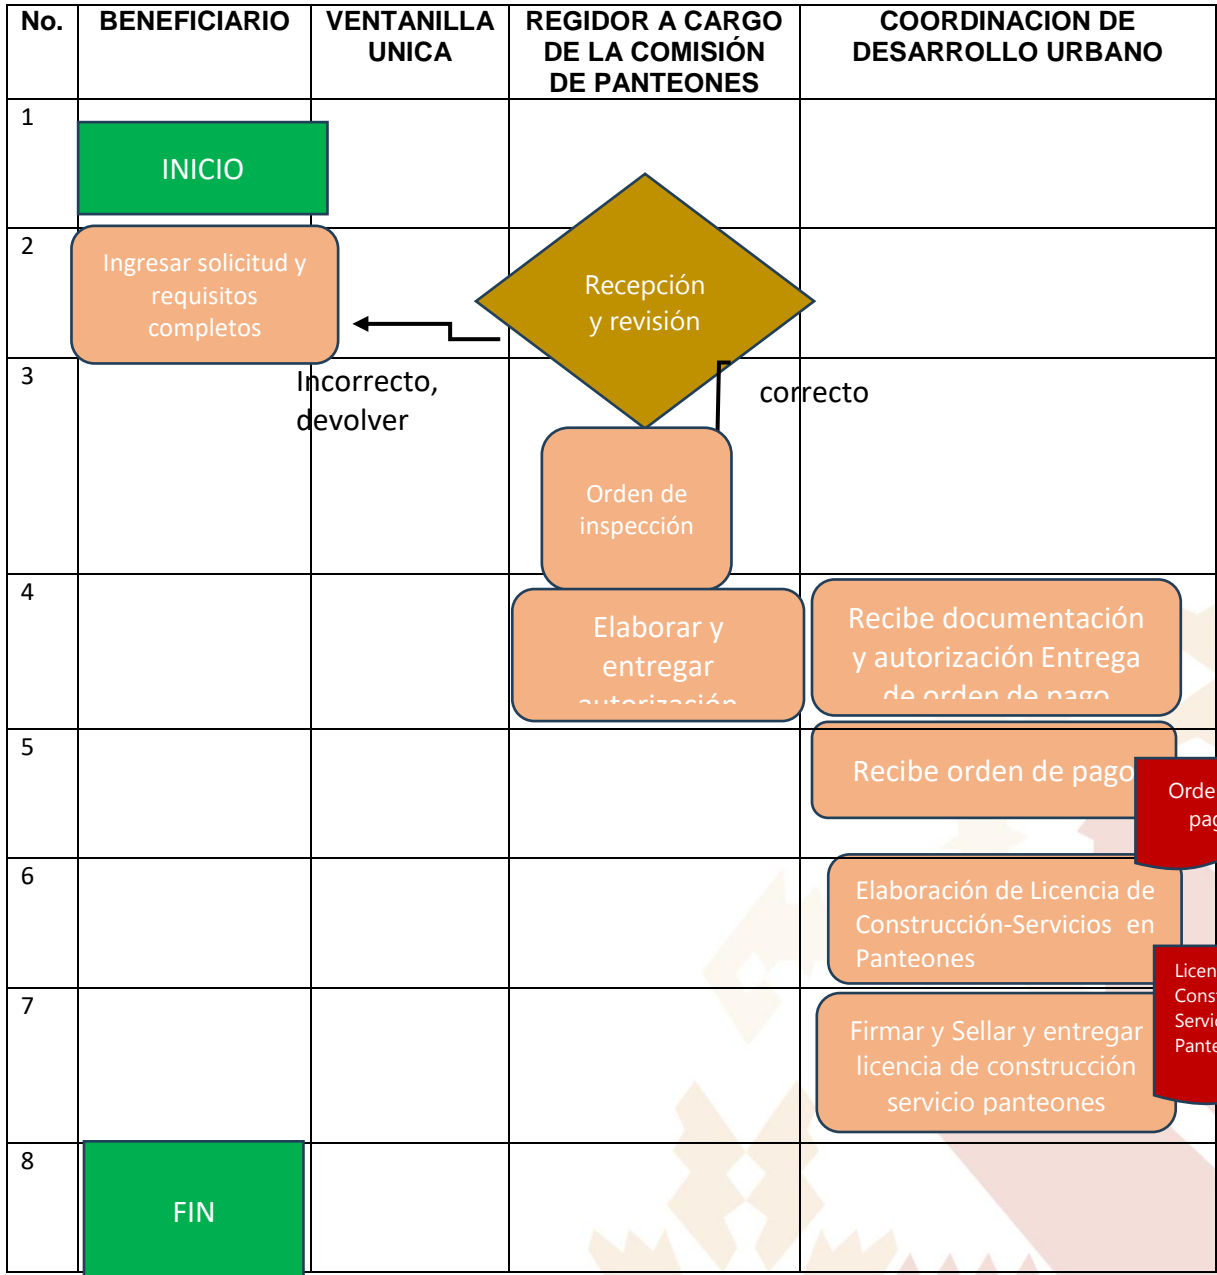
| No. | BENEFICIARIO | VENTANILLA UNICA | REGIDOR A CARGO DE LA COMISIÓN DE PANTEONES | COORDINACION DE DESARROLLO URBANO |
|---|---|---|---|---|
| 1 | INICIO | | | |
| 2 | Ingresar solicitud y requisitos completos | | Recepción y revisión | |
| 3 | | Incorrecto, devolver | Orden de inspección | correcto |
| 4 | | | Elaborar y entregar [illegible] | Recibe documentación y autorización Entrega de orden de pago |
| 5 | | | | Recibe orden de pago Orde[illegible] pag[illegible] |
| 6 | | | | Elaboración de Licencia de Construcción-Servicios en Panteones |
| 7 | | | | Firmar y Sellar y entregar licencia de construcción servicio panteones Licen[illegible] Cons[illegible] Servi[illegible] Pante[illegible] |
| 8 | FIN | | | |